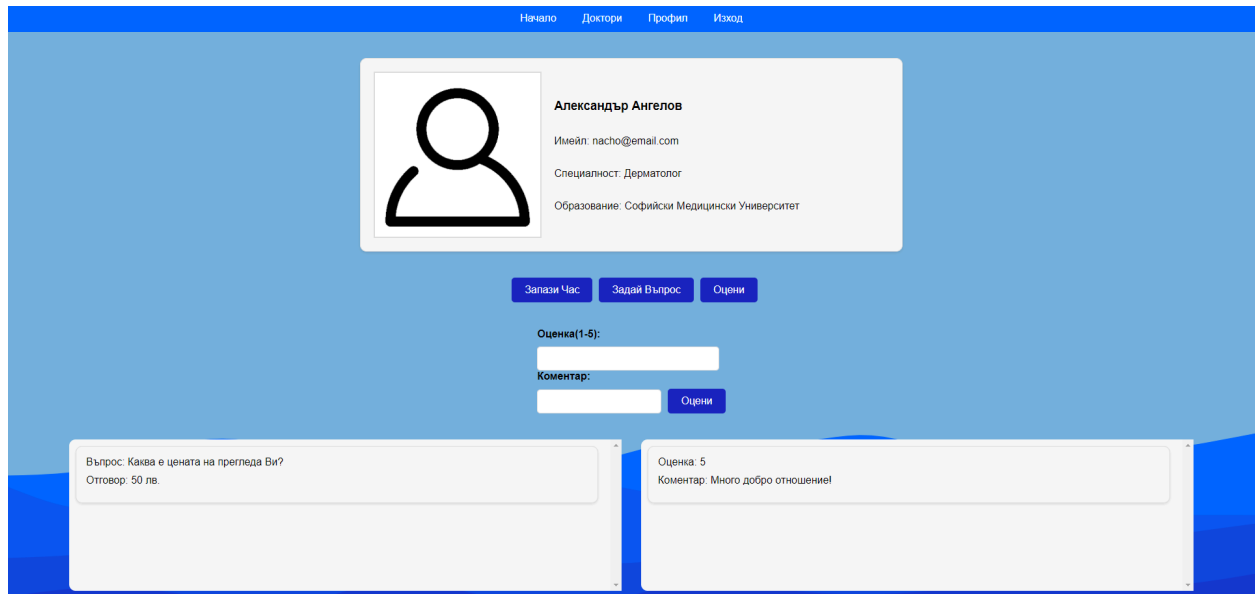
Начало Доктори Профил Изход

Александър Ангелов

Имейл: nacho@email.com

Специалност: Дерматолог

Образование: Софийски Медицински Университет

Запази Час Задай Въпрос Оцени

Оценка(1-5):

Коментар:

Оцени

Въпрос: Каква е цената на прегледа Ви?
Отговор: 50 лв.

Оценка: 5
Коментар: Много добро отношение!